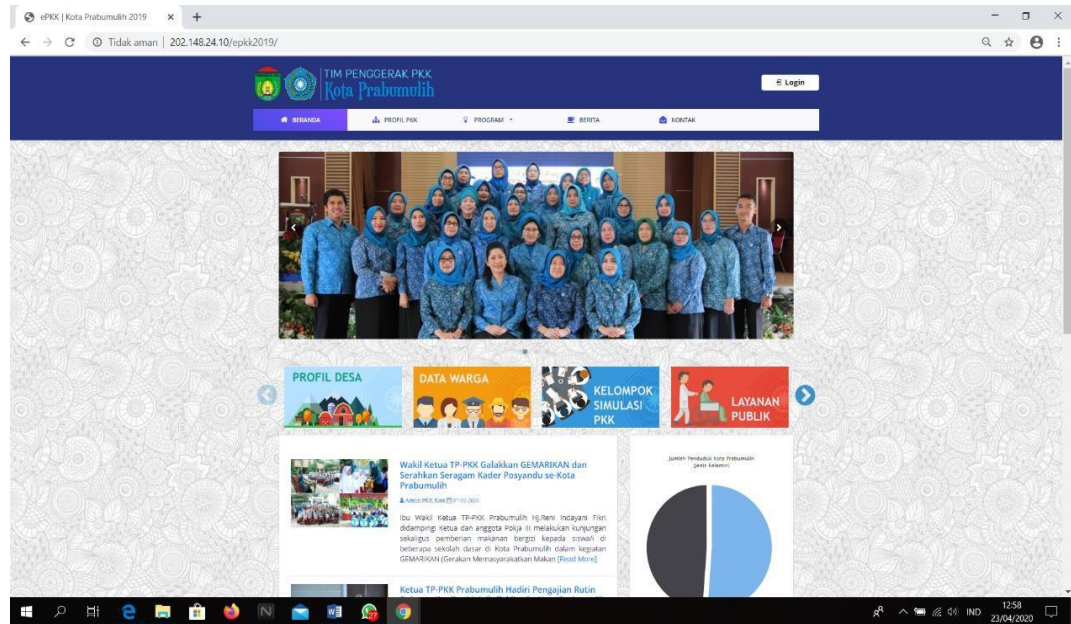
ePKK | Kota Prabumulih 2019

Tidak aman | 202.148.24.10/epkk2019/

TIM PENGGERAK PKK
Kota Prabumulih

Login

BERANDA PROFIL PKK PROGRAM BERITA KONTAK

PROFIL DESA

DATA WARGA

KELOMPOK SIMULASI PKK

LAYANAN PUBLIK

Wakil Ketua TP-PKK Galakkan GEMARIKAN dan Serahkan Seragam Kader Posyandu se-Kota Prabumulih

Admin PKK Kota 07-02-2020

Ibu Wakil Ketua TP-PKK Prabumulih Hj.Reni Indayani Fikri didampingi Ketua dan anggota Pokja II melakukan kunjungan sekaligus pemberian makanan bergizi kepada siswa/i di beberapa sekolah dasar di Kota Prabumulih dalam kegiatan GEMARIKAN (Gerakan Memasyarakatkan Makan [Read More]

Ketua TP-PKK Prabumulih Hadiri Pengajian Rutin

Jumlah Penduduk Kota Prabumulih (Jenis Kelamin)

IND 12:58 23/04/2020